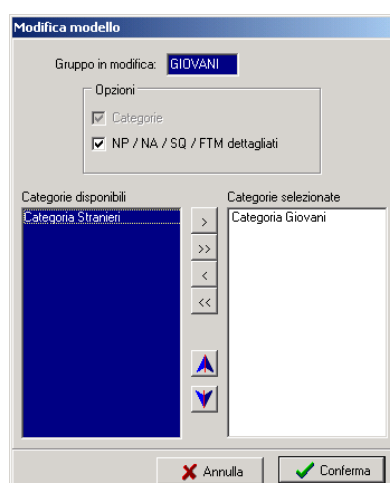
Modifica modello

Gruppo in modifica: GIOVANI

Opzioni

Categorie

NP / NA / SQ / FTM dettagliati

Categorie disponibili

Categoria Stranieri

Categorie selezionate

Categoria Giovani

>

>>

<

<<

Annulla

Conferma